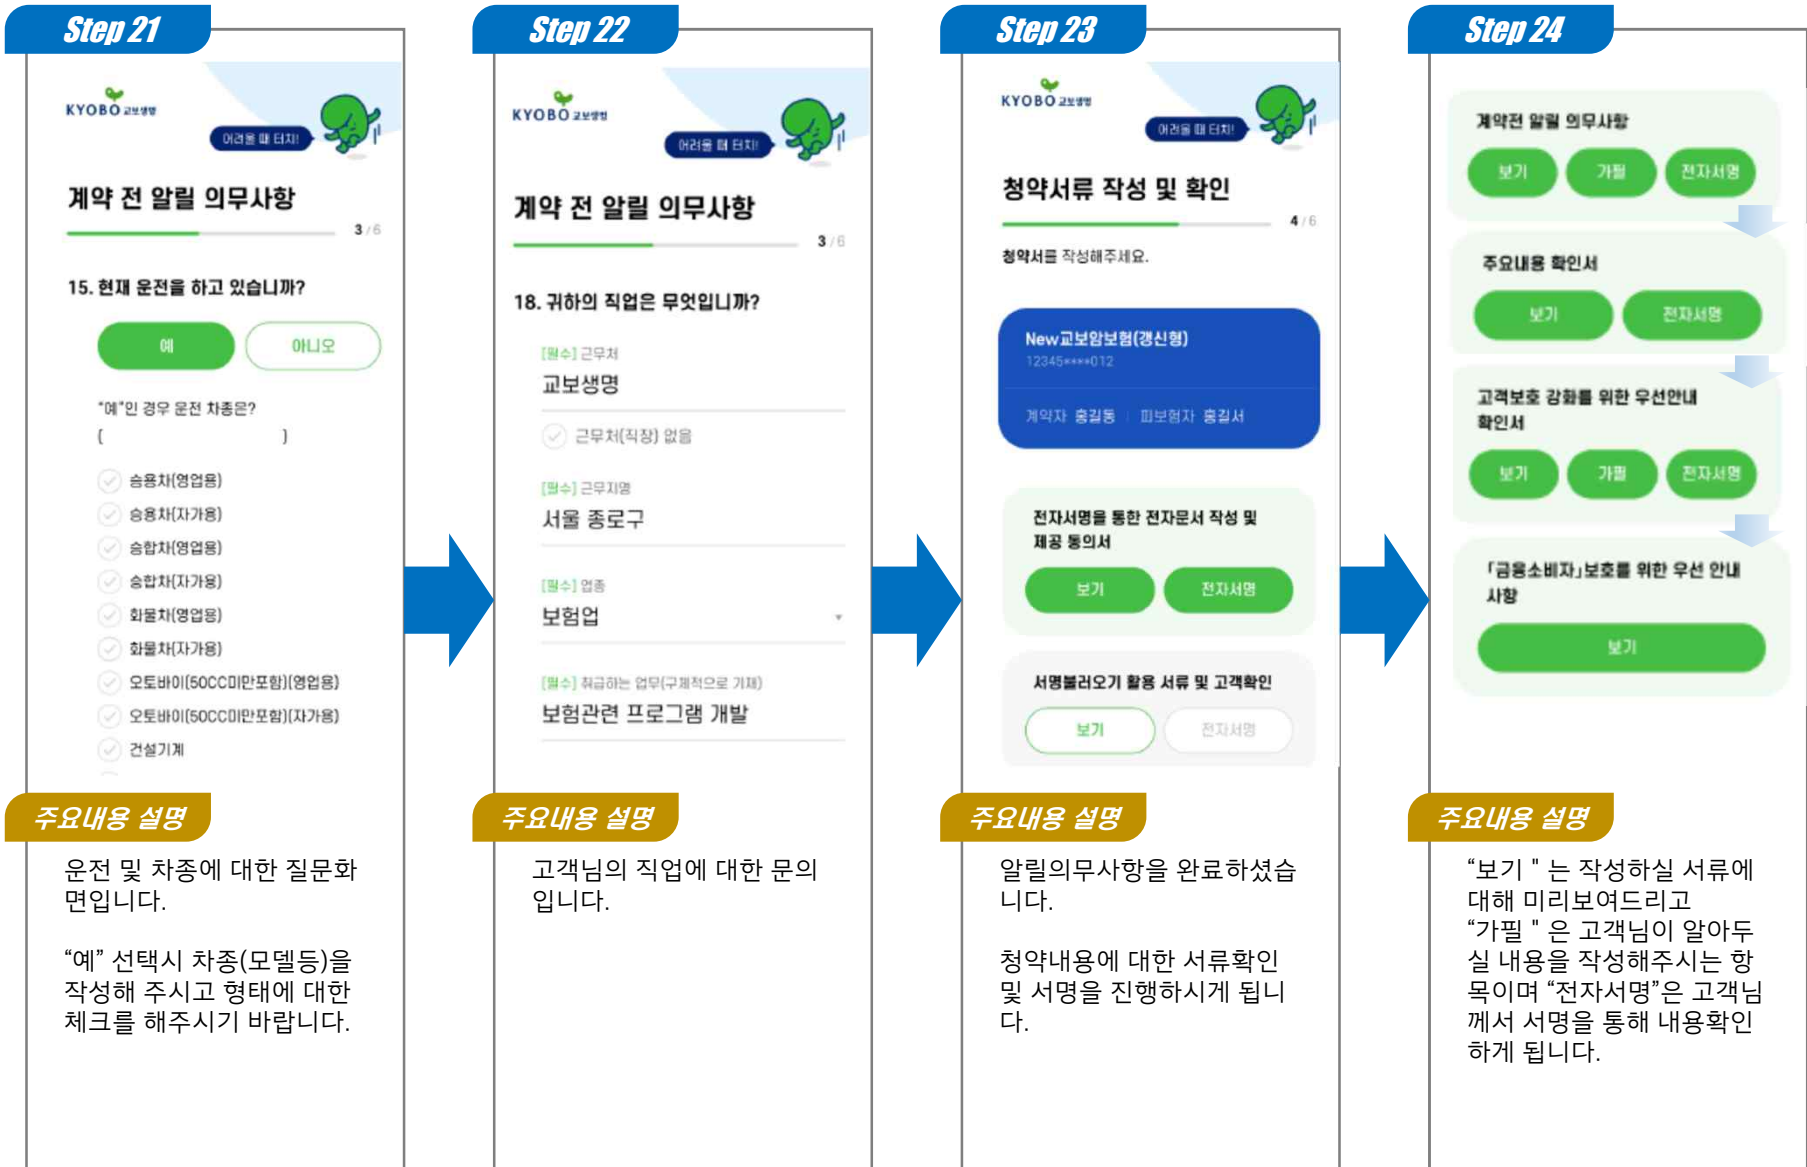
Step 21

KYOBO 교보생명

어려울 때 터치!

계약 전 알릴 의무사항

3 / 6

15. 현재 운전을 하고 있습니까?

예

아니오

"예"인 경우 운전 차종은?

( )

승용차(영업용)

승용차(자가용)

승합차(영업용)

승합차(자가용)

화물차(영업용)

화물차(자가용)

오토바이(50CC미만포함)(영업용)

오토바이(50CC미만포함)(자가용)

건설기계

주요내용 설명

운전 및 차종에 대한 질문화면입니다.

"예" 선택시 차종(모델등)을 작성해 주시고 형태에 대한 체크를 해주시기 바랍니다.

Step 22

KYOBO 교보생명

어려울 때 터치!

계약 전 알릴 의무사항

3 / 6

18. 귀하의 직업은 무엇입니까?

[필수] 근무처

교보생명

근무처(직장) 없음

[필수] 근무지명

서울 종로구

[필수] 업종

보험업

[필수] 취급하는 업무(구체적으로 기재)

보험관련 프로그램 개발

주요내용 설명

고객님의 직업에 대한 문의입니다.

Step 23

KYOBO 교보생명

어려울 때 터치!

청약서류 작성 및 확인

4 / 6

청약서를 작성해주세요.

New교보암보험(갱신형)

12345****012

계약자 홍길동 | 피보험자 홍길서

전자서명을 통한 전자문서 작성 및 제공 동의서

보기

전자서명

서명불러오기 활용 서류 및 고객확인

보기

전자서명

주요내용 설명

알릴의무사항을 완료하셨습니다.

청약내용에 대한 서류확인 및 서명을 진행하시게 됩니다.

Step 24

계약전 알릴 의무사항

보기

가필

전자서명

주요내용 확인서

보기

전자서명

고객보호 강화를 위한 우선안내 확인서

보기

가필

전자서명

「금융소비자」보호를 위한 우선 안내 사항

보기

주요내용 설명

"보기 " 는 작성하실 서류에 대해 미리보여드리고 "가필 " 은 고객님이 알아두실 내용을 작성해주시는 항목이며 "전자서명"은 고객님께서 서명을 통해 내용확인하게 됩니다.